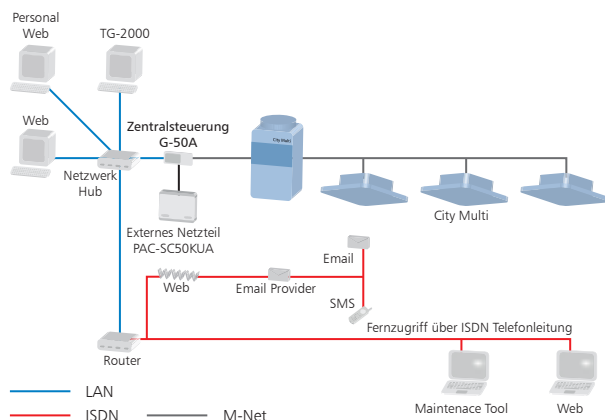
Personal Web

TG-2000

Web

Netzwerk Hub

Zentralsteuerung G-50A

City Multi

City Multi

Externes Netzteil PAC-SC50KUA

Email

Web

Email Provider

SMS

Fernzugriff über ISDN Telefonleitung

Router

LAN

ISDN

M-Net

Maintenace Tool

Web